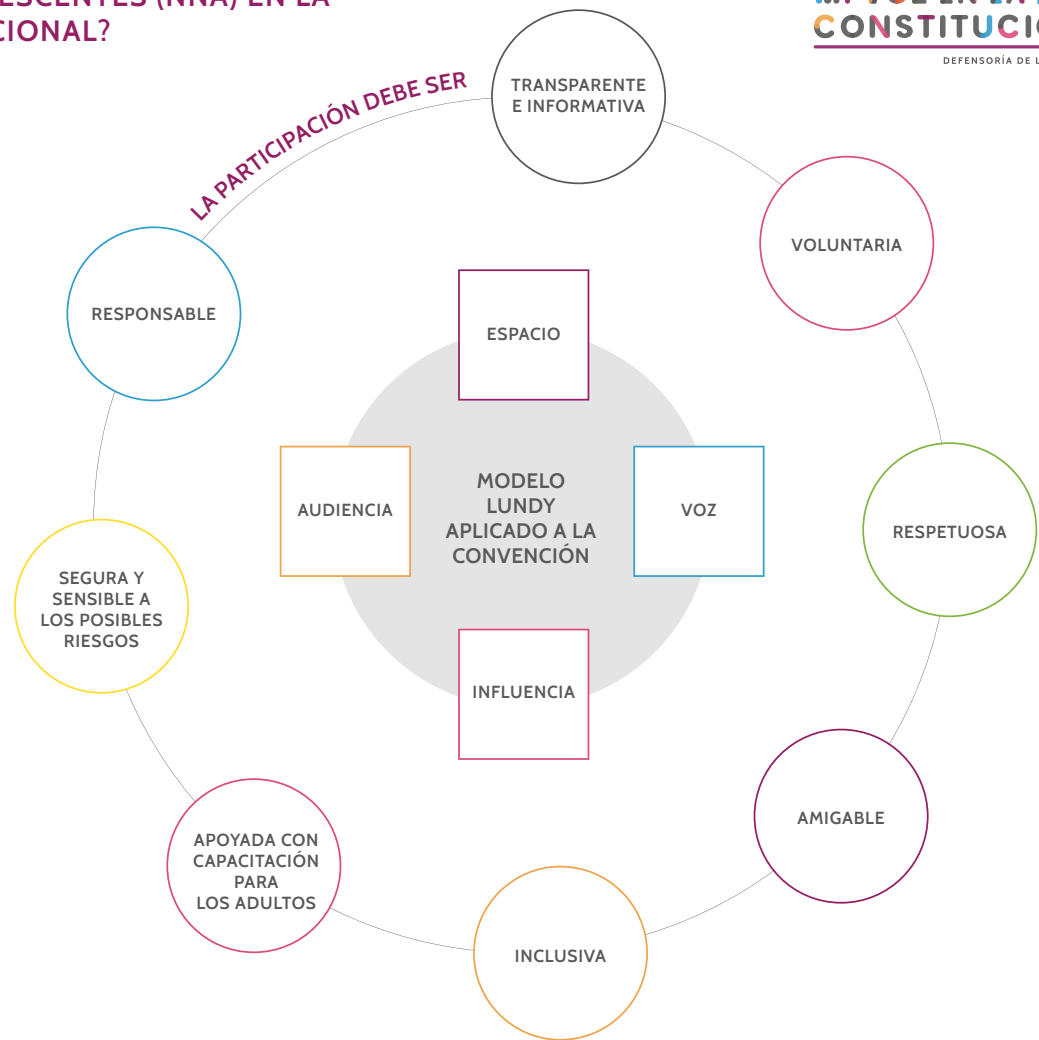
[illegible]ESCENTES (NNA) EN LA
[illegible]CIONAL?

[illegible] CONSTITUCI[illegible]
DEFENSORÍA DE L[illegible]

LA PARTICIPACIÓN DEBE SER

TRANSPARENTE E INFORMATIVA

VOLUNTARIA

RESPETUOSA

AMIGABLE

INCLUSIVA

APOYADA CON CAPACITACIÓN PARA LOS ADULTOS

SEGURA Y SENSIBLE A LOS POSIBLES RIESGOS

RESPONSABLE

ESPACIO

AUDIENCIA

MODELO LUNDY APLICADO A LA CONVENCIÓN

VOZ

INFLUENCIA